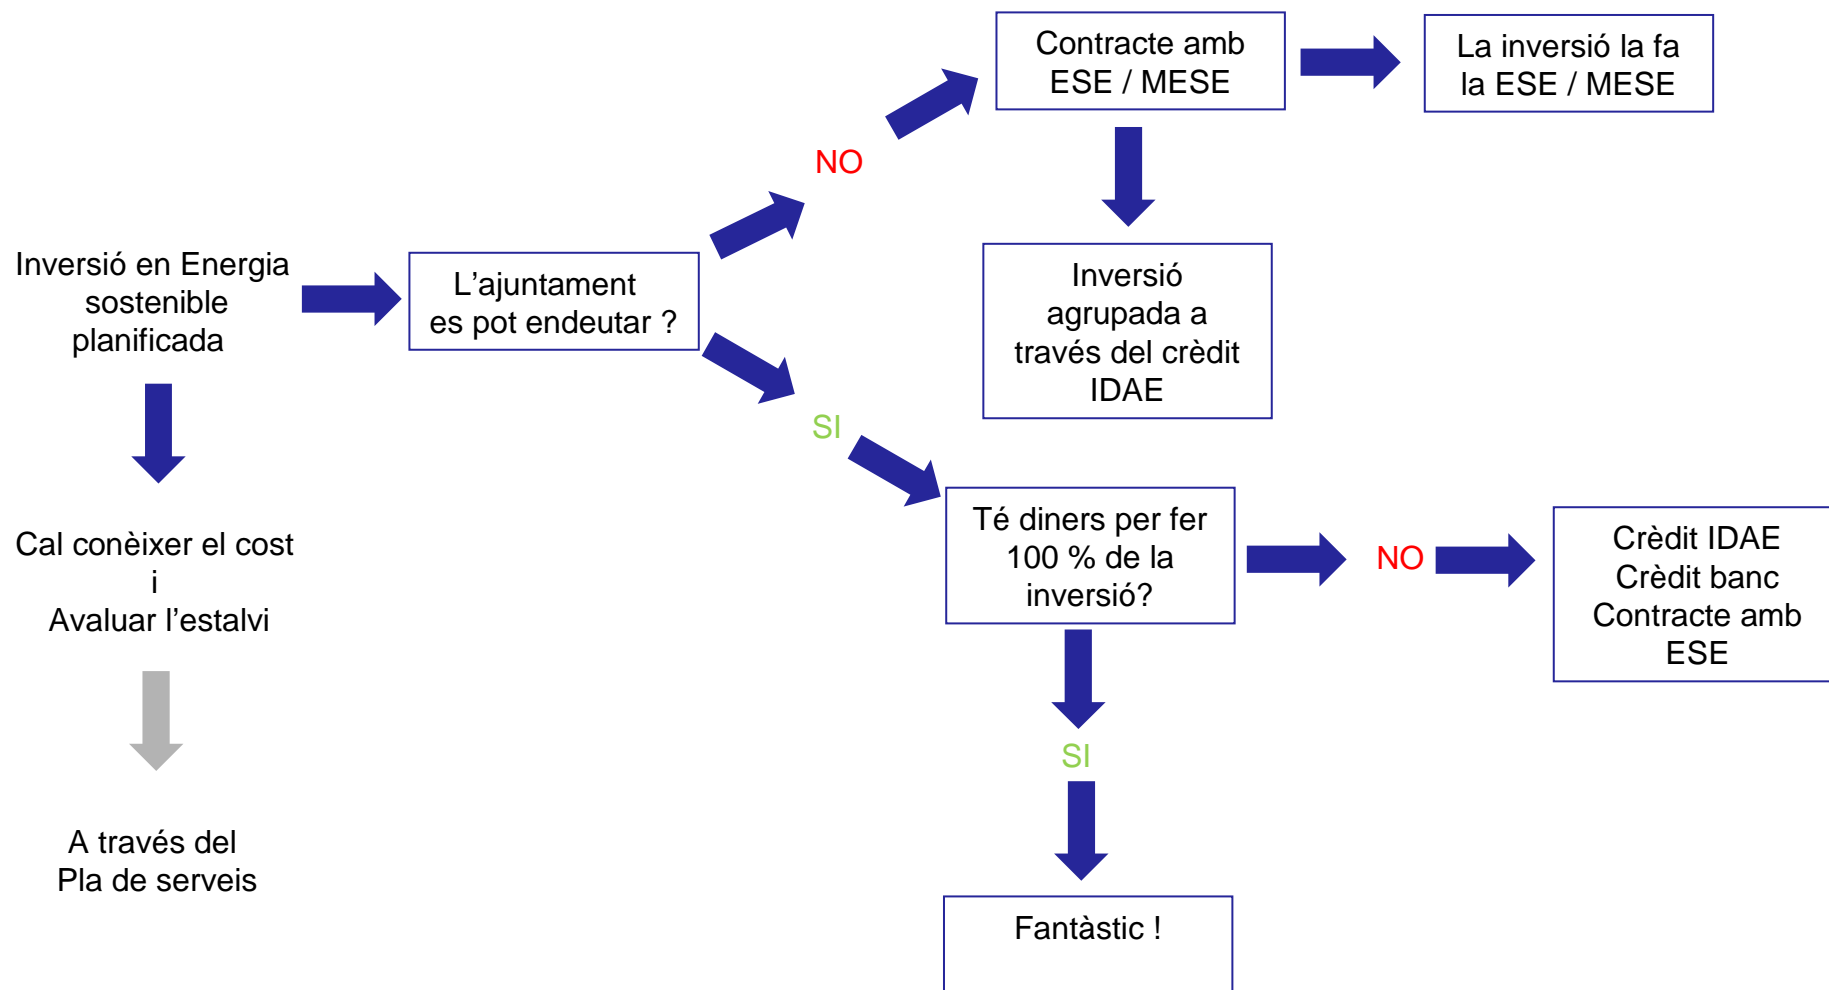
Inversió en Energia sostenible planificada

Cal conèixer el cost
i
Avaluar l'estalvi

A través del Pla de serveis

L'ajuntament es pot endeutar ?

NO

Contracte amb ESE / MESE

La inversió la fa la ESE / MESE

Inversió agrupada a través del crèdit IDAE

SI

Té diners per fer 100 % de la inversió?

NO

Crèdit IDAE
Crèdit banc
Contracte amb ESE

SI

Fantàstic !